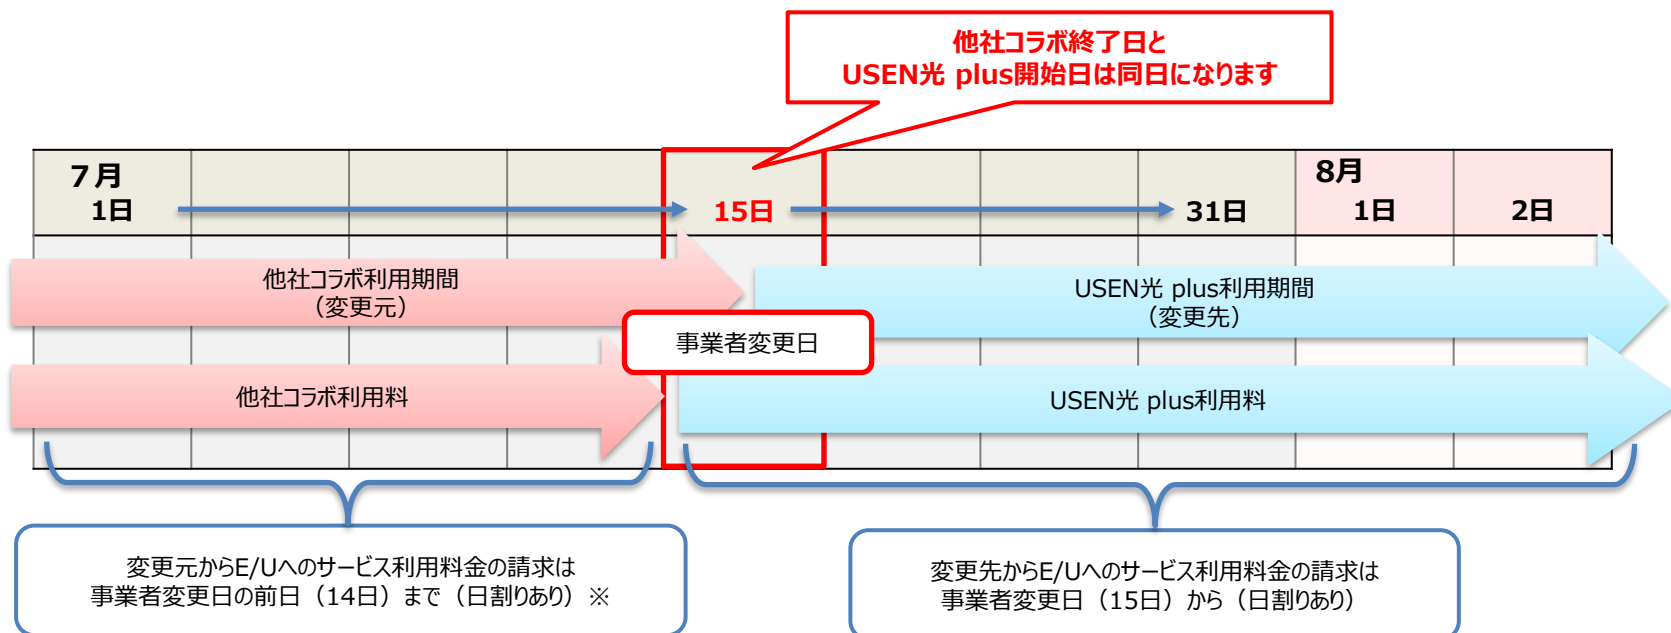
他社コラボ終了日と
USEN光 plus開始日は同日になります

7月
1日

15日

31日

8月
1日

2日

他社コラボ利用期間
（変更元）

USEN光 plus利用期間
（変更先）

事業者変更日

他社コラボ利用料

USEN光 plus利用料

変更元からE/Uへのサービス利用料金の請求は
事業者変更日の前日（14日）まで（日割りあり）※

変更先からE/Uへのサービス利用料金の請求は
事業者変更日（15日）から（日割りあり）